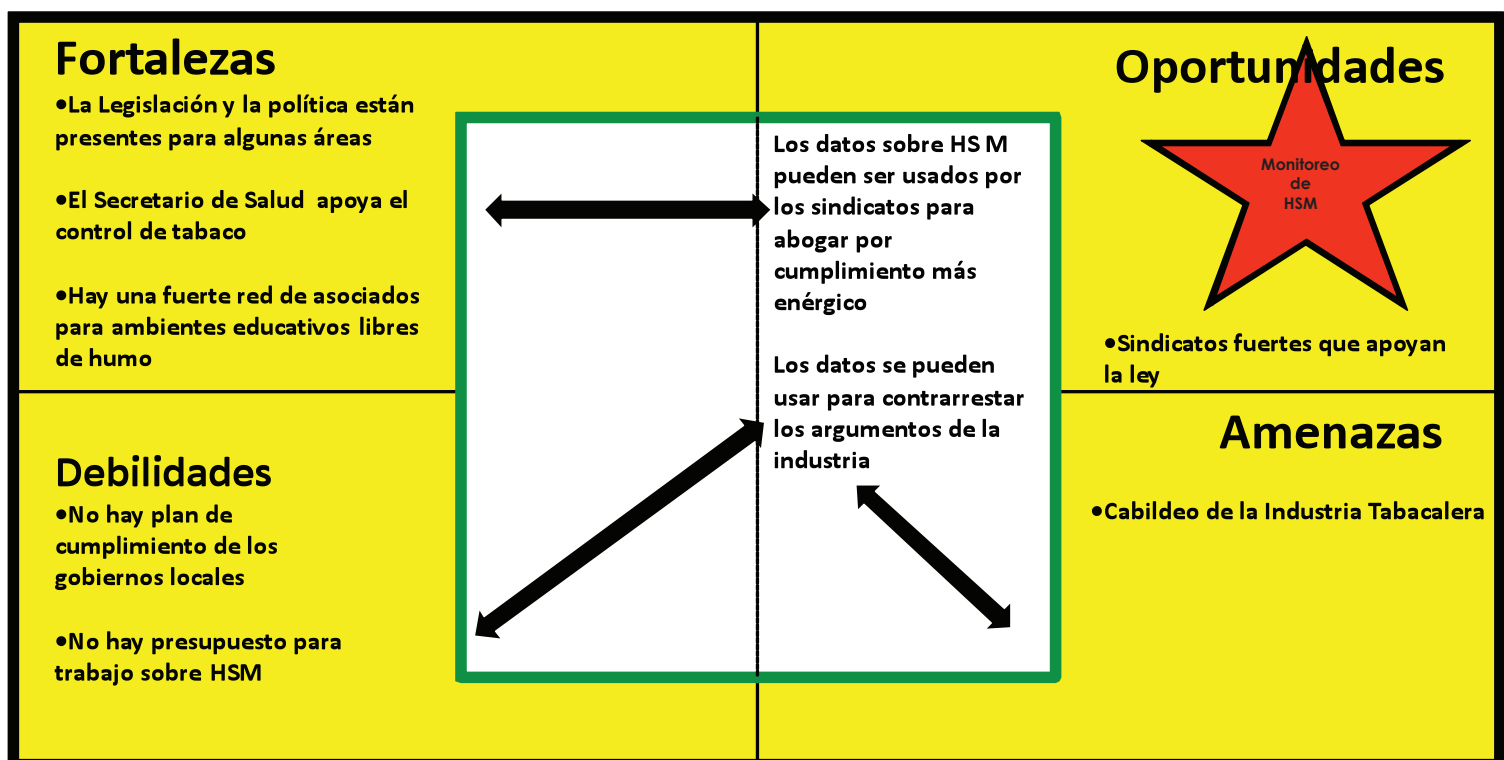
Fortalezas

•La Legislación y la política están presentes para algunas áreas

•El Secretario de Salud apoya el control de tabaco

•Hay una fuerte red de asociados para ambientes educativos libres de humo

Oportunidades

Monitoreo de HSM

Los datos sobre HS M pueden ser usados por los sindicatos para abogar por cumplimiento más enérgico

Los datos se pueden usar para contrarrestar los argumentos de la industria

•Sindicatos fuertes que apoyan la ley

Debilidades

•No hay plan de cumplimiento de los gobiernos locales

•No hay presupuesto para trabajo sobre HSM

Amenazas

•Cabildeo de la Industria Tabacalera